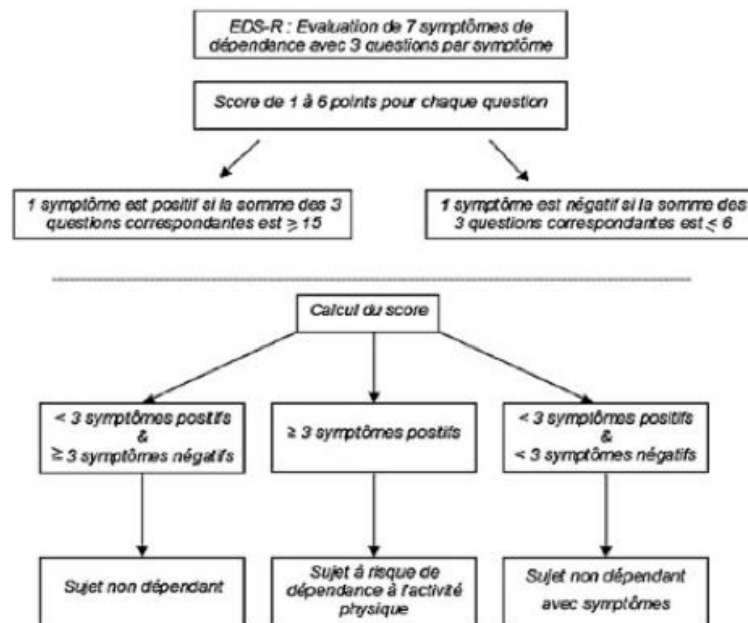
EDS-R : Evaluation de 7 symptômes de dépendance avec 3 questions par symptôme

Score de 1 à 6 points pour chaque question

1 symptôme est positif si la somme des 3 questions correspondantes est $\geq 15$

1 symptôme est négatif si la somme des 3 questions correspondantes est $\leq 6$

Calcul du score

< 3 symptômes positifs & $\geq$ 3 symptômes négatifs

$\geq$ 3 symptômes positifs

< 3 symptômes positifs & < 3 symptômes négatifs

Sujet non dépendant

Sujet à risque de dépendance à l'activité physique

Sujet non dépendant avec symptômes